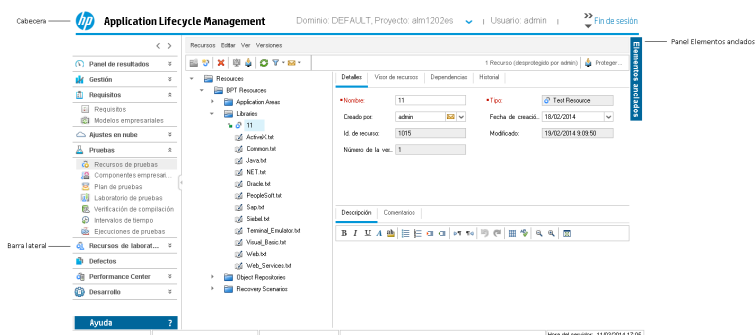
Cabecera

Application Lifecycle Management

Dominio: DEFAULT, Proyecto: alm1202es | Usuario: admin

Fin de sesión

Panel Elementos anclados

Elementos anclados

Panel de resultados
Gestión
Requisitos
Requisitos
Modelos empresariales
Ajustes en nube
Pruebas
Recursos de pruebas
Componentes empresat...
Plan de pruebas
Laboratorio de pruebas
Verificación de compilación
Intervalos de tiempo
Ejecuciones de pruebas
Recursos de laborat...
Defectos
Performance Center
Desarrollo

Barra lateral

Ayuda

Recursos Editar Ver Versiones

1 Recurso (desprotegido por admin) Proteger...

Resources
BPT Resources
Application Areas
Libraries
11
ActiveX.txt
Common.txt
Java.txt
NET.txt
Oracle.txt
PeopleSoft.txt
Sap.txt
Siebel.txt
Terminal_Emulator.txt
Visual_Basic.txt
Web.txt
Web_Services.txt
Object Repositories
Recovery Scenarios

Detalles | Visor de recursos | Dependencias | Historial

*Nombre: 11
*Tipo: Test Resource
Creado por: admin
Fecha de creació...: 18/02/2014
Id. de recurso: 1015
Modificado: 19/02/2014 9:09:50
Número de la ver...: 1

Descripción | Comentarios

B I U A